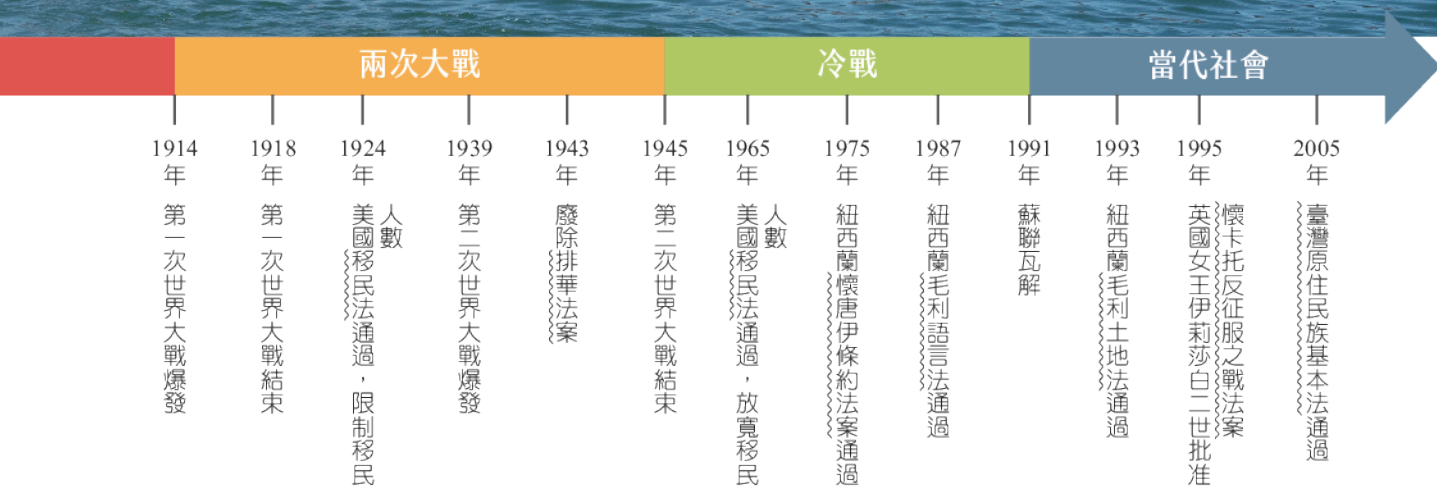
兩次大戰 冷戰 當代社會

1914年 第一次世界大戰爆發

1918年 第一次世界大戰結束

1924年 美國移民法通過，限制移民人數

1939年 第二次世界大戰爆發

1943年 廢除排華法案

1945年 第二次世界大戰結束

1965年 美國移民法通過，放寬移民人數

1975年 紐西蘭懷唐伊條約法案通過

1987年 紐西蘭毛利語言法通過

1991年 蘇聯瓦解

1993年 紐西蘭毛利土地法通過

1995年 英國女王伊莉莎白二世批准懷卡托反征服之戰法案

2005年 臺灣原住民族基本法通過